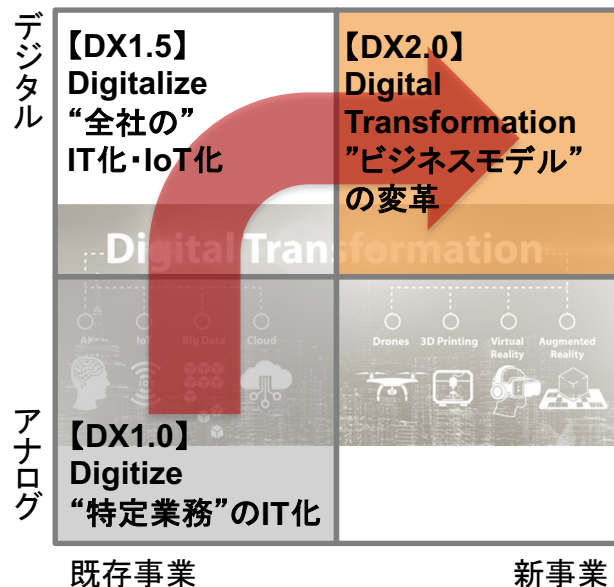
デジタル

【DX1.5】
Digitalize
“全社の”
IT化・IoT化

【DX2.0】
Digital
Transformation
”ビジネスモデル”
の変革

Digital Transformation

AI IoT Big Data Cloud

Drones 3D Printing Virtual Reality Augmented Reality

アナログ

【DX1.0】
Digitize
“特定業務”のIT化

既存事業

新事業